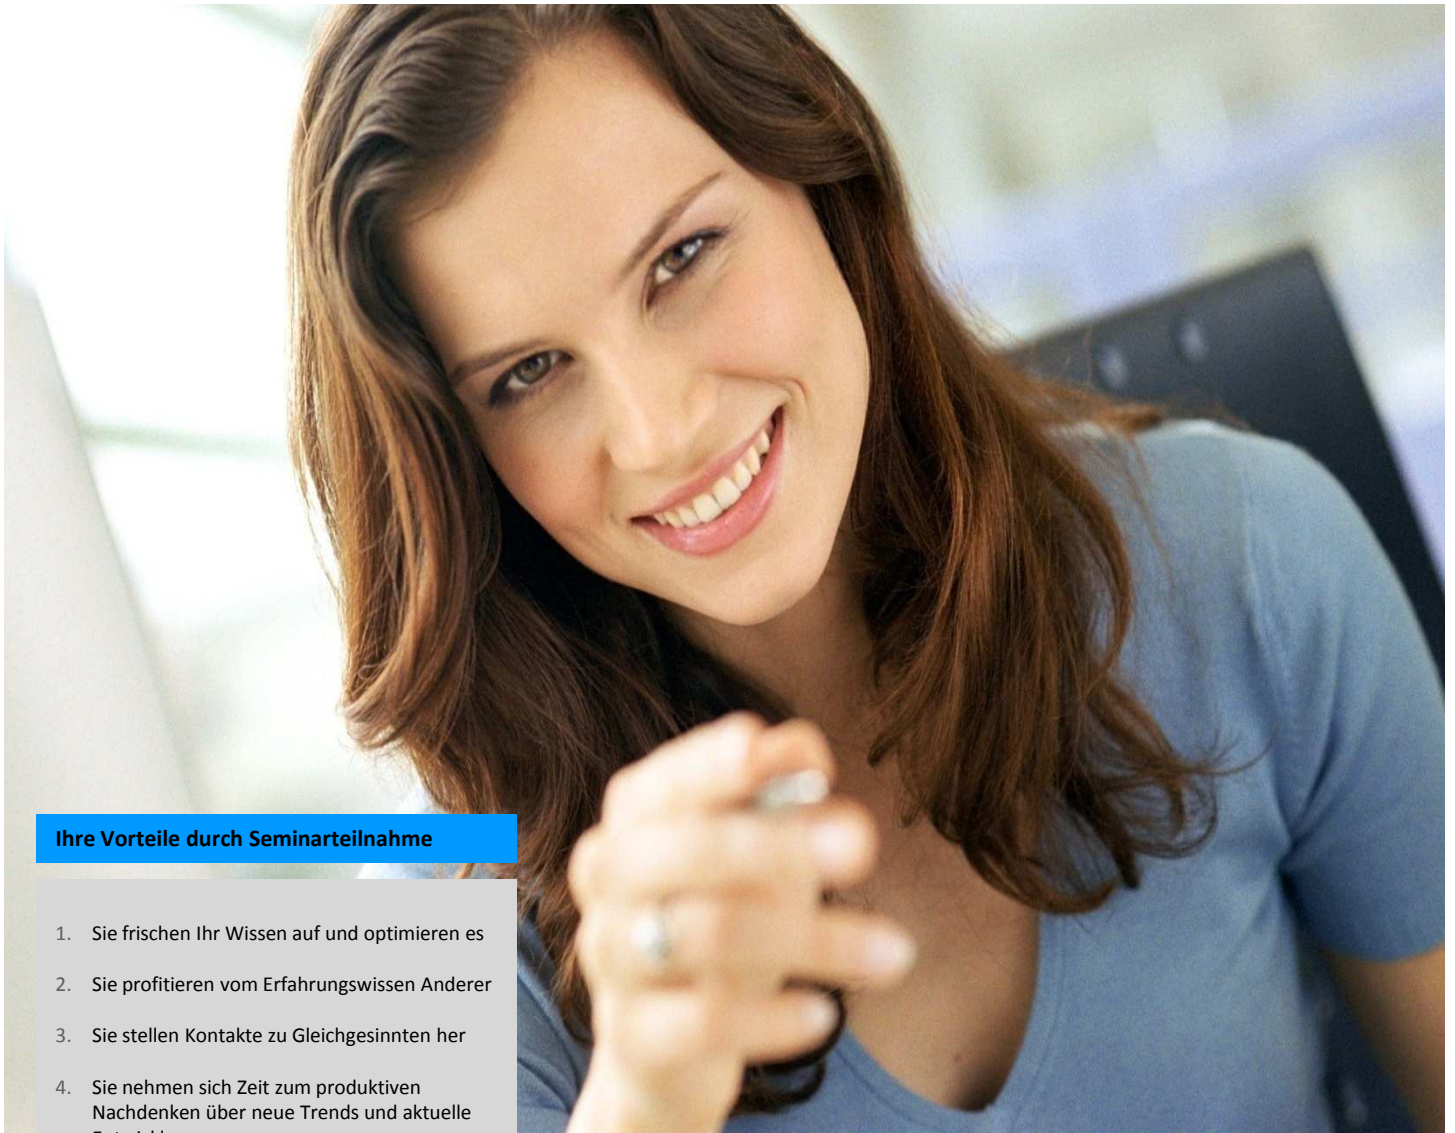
Ihre Vorteile durch Seminarteilnahme

1. Sie frischen Ihr Wissen auf und optimieren es

2. Sie profitieren vom Erfahrungswissen Anderer

3. Sie stellen Kontakte zu Gleichgesinnten her

4. Sie nehmen sich Zeit zum produktiven Nachdenken über neue Trends und aktuelle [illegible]